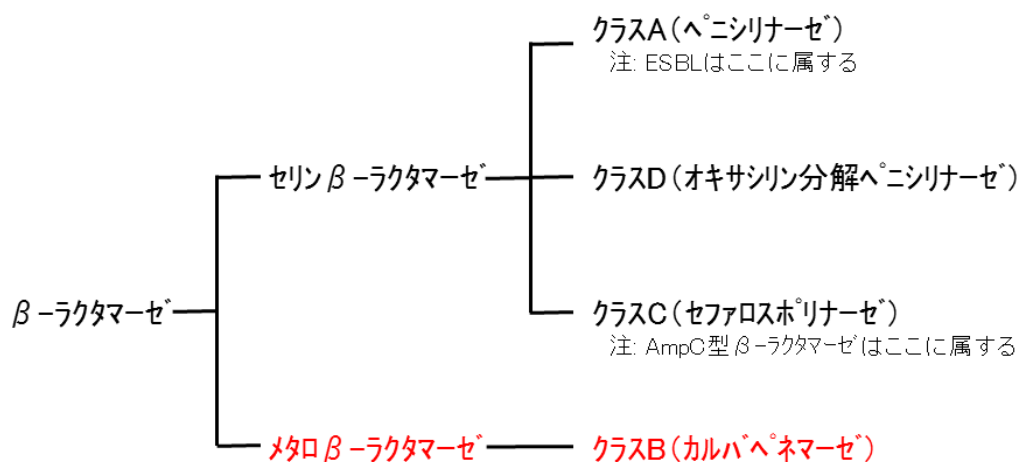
クラスA（ペニシリナーゼ）
注: ESBLはここに属する

セリンβ−ラクタマーゼ

クラスD（オキサシリン分解ペニシリナーゼ）

β−ラクタマーゼ

クラスC（セファロスポリナーゼ）
注: AmpC型β−ラクタマーゼはここに属する

メタロβ−ラクタマーゼ

クラスB（カルバペネマーゼ）